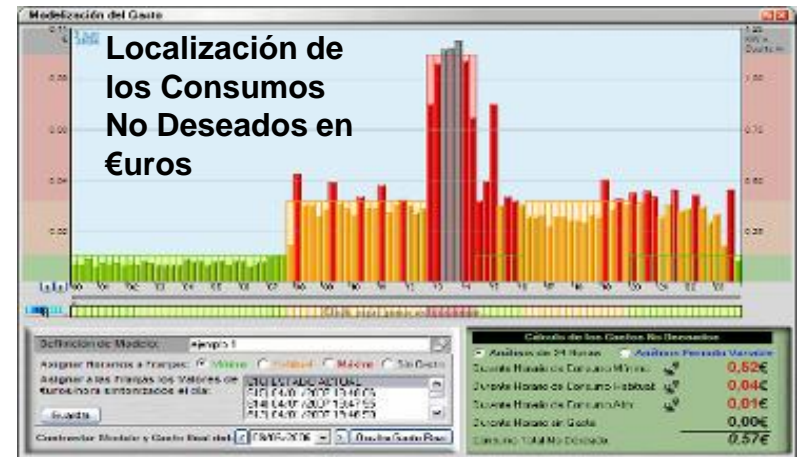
Modelización del Gasto

Localización de los Consumos No Deseados en €uros

0,08

0,06

0,04

0,02

1,00

0,75

0,50

0,25

Definición de Modelo: ejemplo 1

Asignar Horarios a Franjas: Mínimo Habitual Máximo Sin Gasto

Asignar a las Franjas los Valores de Euros/Hora sintonizados el día:

Guardar

Contrastar Modelo y Gasto Real del: 09/05/2006

Cálculo de los Gastos No Deseados

Análisis de 24 Horas

Análisis Periodo Variable

Durante Horario de Consumo Mínimo 0,52€

Durante Horario de Consumo Habitual 0,04€

Durante Horario de Consumo Alto 0,01€

Durante Horario sin Gasto 0,00€

Consumo Total No Deseado 0,57€